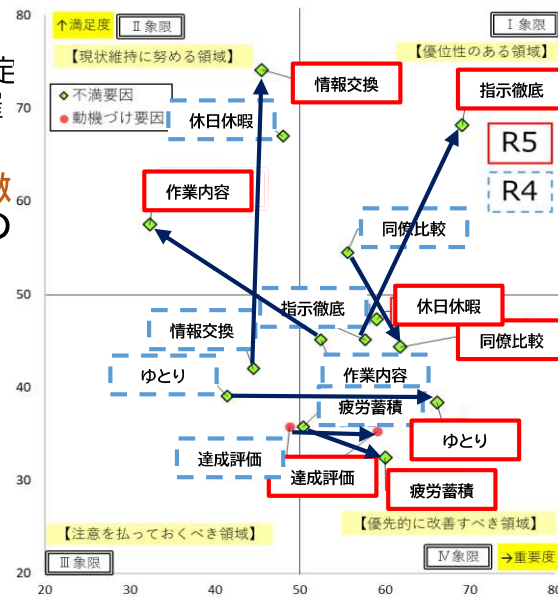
↑満足度
Ⅱ象限
Ⅰ象限
【現状維持に努める領域】
【優位性のある領域】
不満要因
動機づけ要因
情報交換
指示徹底
休日休暇
R5
R4
作業内容
同僚比較
指示徹底
休日休暇
情報交換
同僚比較
ゆとり
作業内容
疲労蓄積
ゆとり
達成評価
達成評価
疲労蓄積
【注意を払っておくべき領域】
【優先的に改善すべき領域】
Ⅲ象限
Ⅳ象限
→重要度
80
70
60
50
40
30
20
20
30
40
50
60
70
80